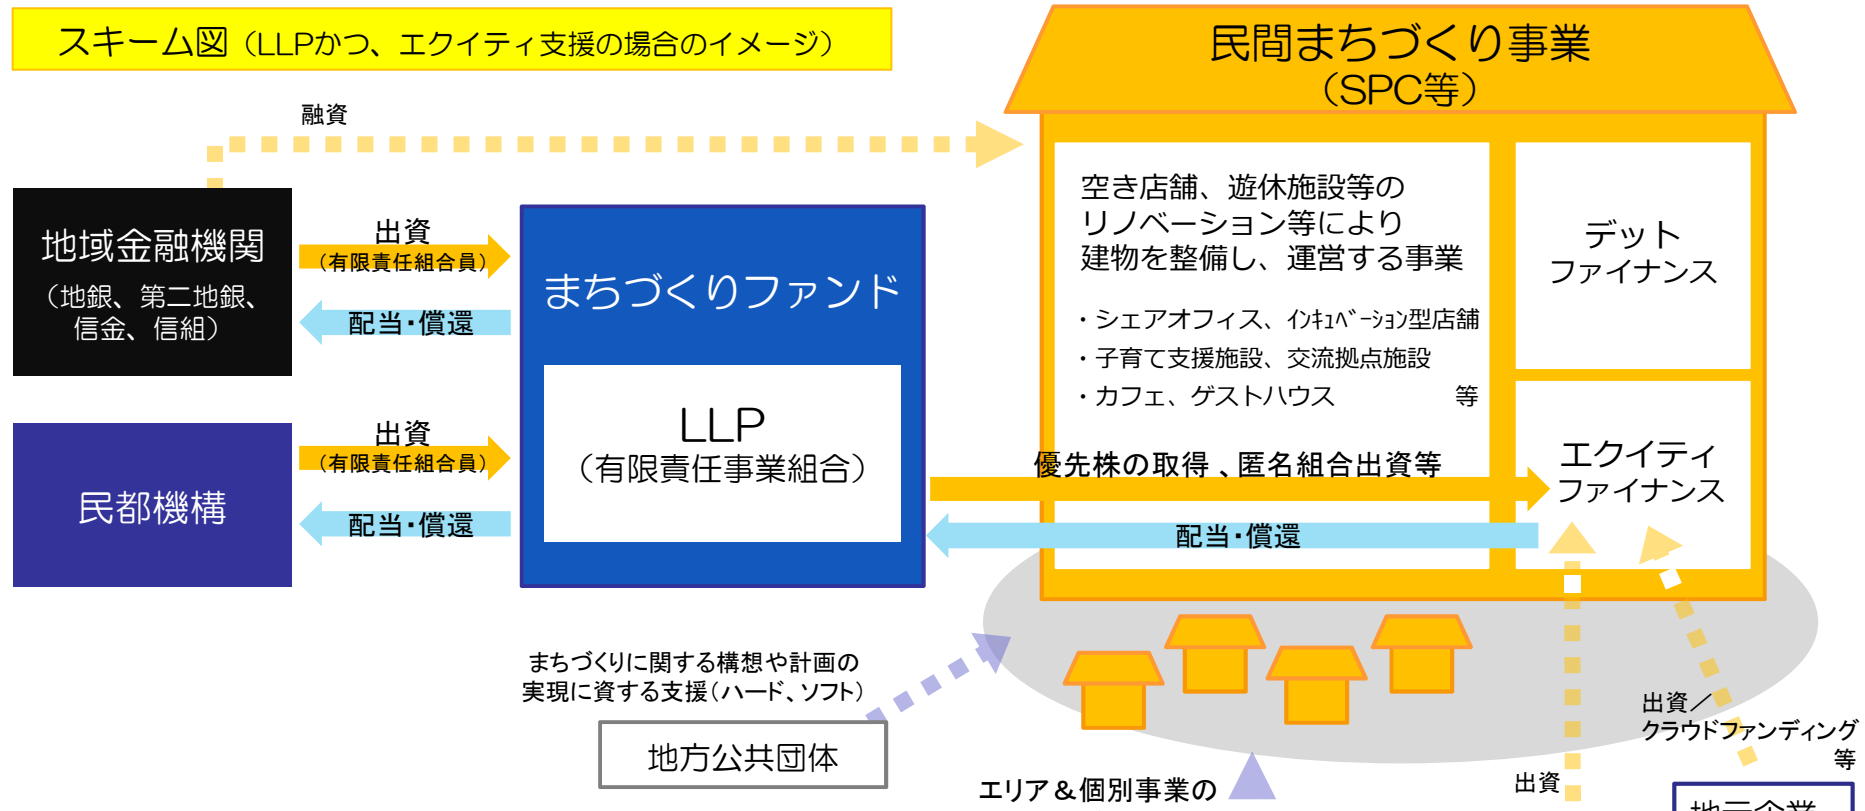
スキーム図（LLPかつ、エクイティ支援の場合のイメージ）

融資

地域金融機関
（地銀、第二地銀、信金、信組）

出資
（有限責任組合員）

配当・償還

民都機構

出資
（有限責任組合員）

配当・償還

まちづくりファンド

LLP
（有限責任事業組合）

民間まちづくり事業
（SPC等）

空き店舗、遊休施設等のリノベーション等により建物を整備し、運営する事業

・シェアオフィス、インキュベーション型店舗
・子育て支援施設、交流拠点施設
・カフェ、ゲストハウス　等

デット
ファイナンス

エクイティ
ファイナンス

優先株の取得 、匿名組合出資等

配当・償還

まちづくりに関する構想や計画の実現に資する支援（ハード、ソフト）

地方公共団体

エリア＆個別事業の

出資

出資／
クラウドファンディング
等

地元企業